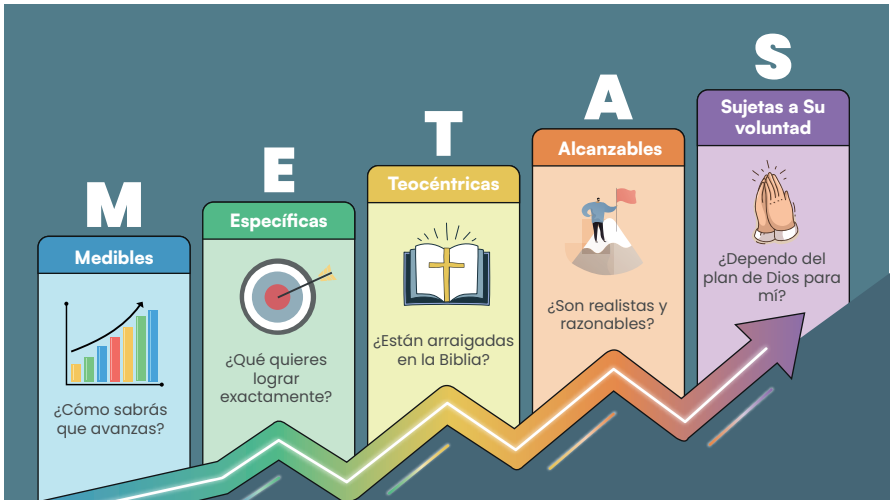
M

Medibles

¿Cómo sabrás que avanzas?

E

Específicas

¿Qué quieres lograr exactamente?

T

Teocéntricas

¿Están arraigadas en la Biblia?

A

Alcanzables

¿Son realistas y razonables?

S

Sujetas a Su voluntad

¿Dependo del plan de Dios para mí?